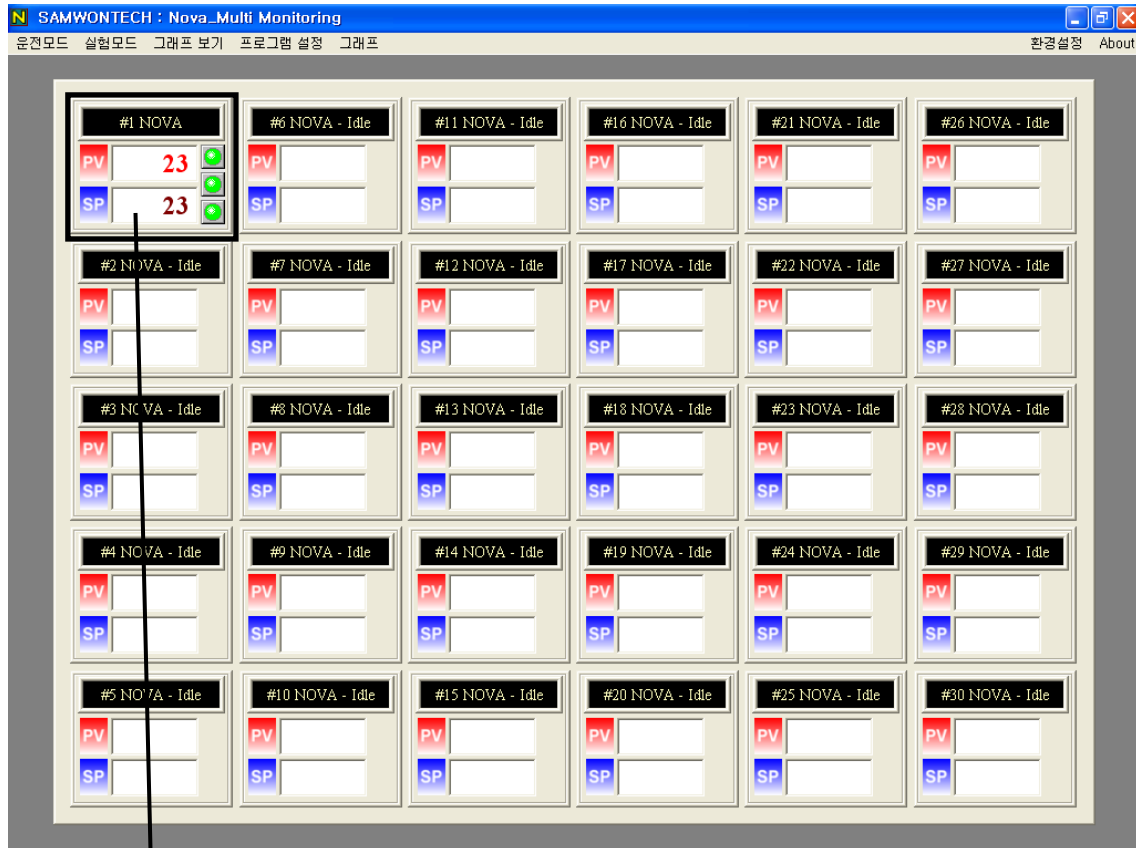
N SAMWONTECH : Nova_Multi Monitoring

운전모드 실험모드 그래프 보기 프로그램 설정 그래프 환경설정 About

#1 NOVA
PV 23
SP 23

#6 NOVA - Idle
PV
SP

#11 NOVA - Idle
PV
SP

#16 NOVA - Idle
PV
SP

#21 NOVA - Idle
PV
SP

#26 NOVA - Idle
PV
SP

#2 NOVA - Idle
PV
SP

#7 NOVA - Idle
PV
SP

#12 NOVA - Idle
PV
SP

#17 NOVA - Idle
PV
SP

#22 NOVA - Idle
PV
SP

#27 NOVA - Idle
PV
SP

#3 NOVA - Idle
PV
SP

#8 NOVA - Idle
PV
SP

#13 NOVA - Idle
PV
SP

#18 NOVA - Idle
PV
SP

#23 NOVA - Idle
PV
SP

#28 NOVA - Idle
PV
SP

#4 NOVA - Idle
PV
SP

#9 NOVA - Idle
PV
SP

#14 NOVA - Idle
PV
SP

#19 NOVA - Idle
PV
SP

#24 NOVA - Idle
PV
SP

#29 NOVA - Idle
PV
SP

#5 NOVA - Idle
PV
SP

#10 NOVA - Idle
PV
SP

#15 NOVA - Idle
PV
SP

#20 NOVA - Idle
PV
SP

#25 NOVA - Idle
PV
SP

#30 NOVA - Idle
PV
SP